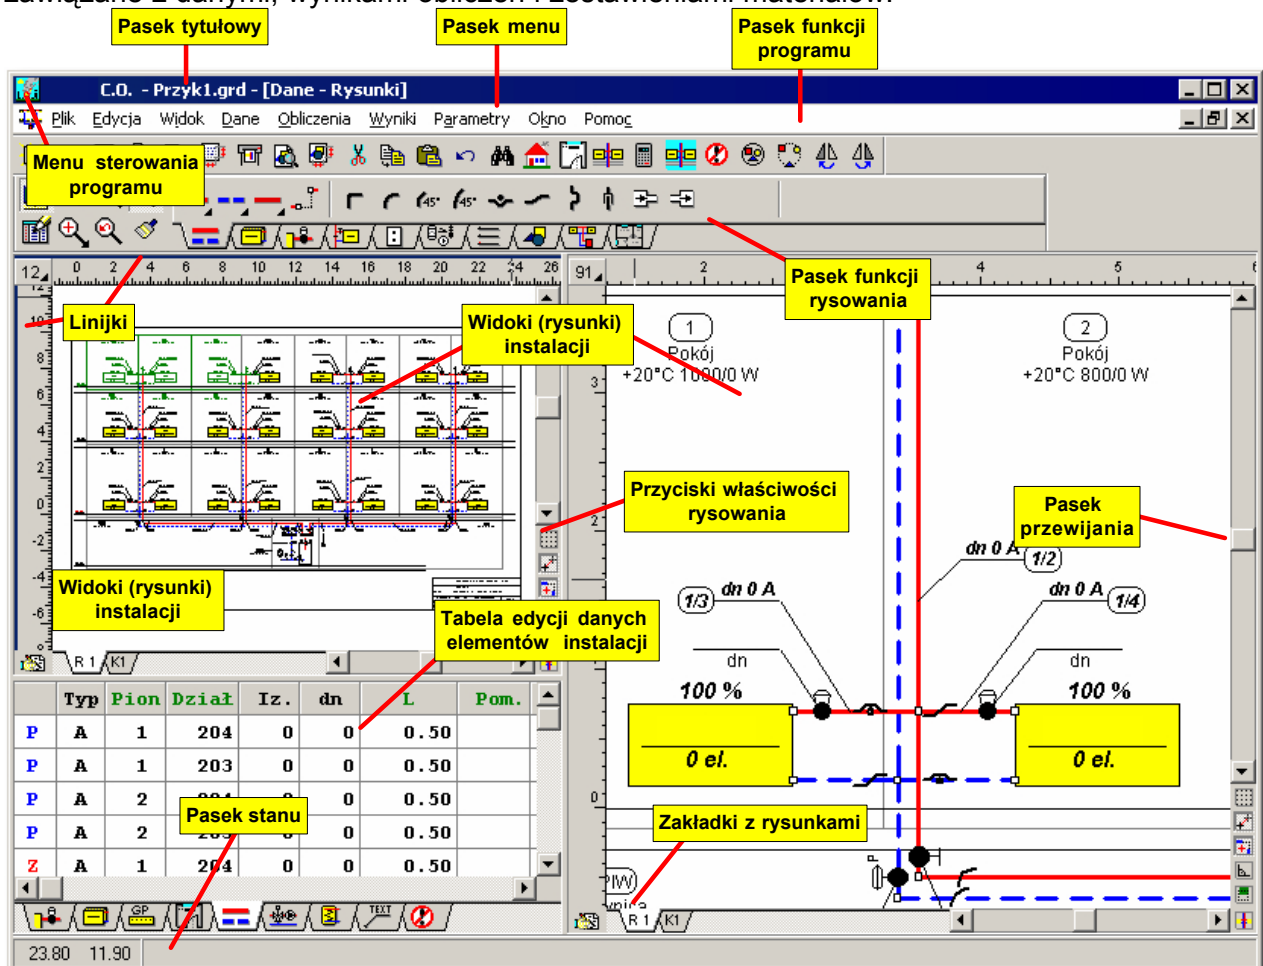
Pasek tytułowy

Pasek menu

Pasek funkcji programu

C.O. - Przyk1.grd - [Dane - Rysunki]

Plik Edycja Widok Dane Obliczenia Wyniki Parametry Okno Pomoc

Menu sterowania programu

Pasek funkcji rysowania

Linijki

Widoki (rysunki) instalacji

1 Pokój +20°C 1000/0 W

2 Pokój +20°C 800/0 W

Przyciski właściwości rysowania

Pasek przewijania

Widoki (rysunki) instalacji

Tabela edycji danych elementów instalacji

dn 0 A 1/2

1/3 dn 0 A

dn 0 A 1/4

dn

dn

100 %

100 %

0 el.

0 el.

R 1 K1

| | Typ | Pion | Dział | Iz. | dn | L | Pom. |
|---|---|---|---|---|---|---|---|
| P | A | 1 | 204 | 0 | 0 | 0.50 | |
| P | A | 1 | 203 | 0 | 0 | 0.50 | |
| P | A | 2 | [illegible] | | 0 | 0.50 | |
| P | A | 2 | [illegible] | | 0 | 0.50 | |
| Z | A | 1 | 204 | 0 | 0 | 0.50 | |

Pasek stanu

Zakładki z rysunkami

R 1 K1

23.80 11.90